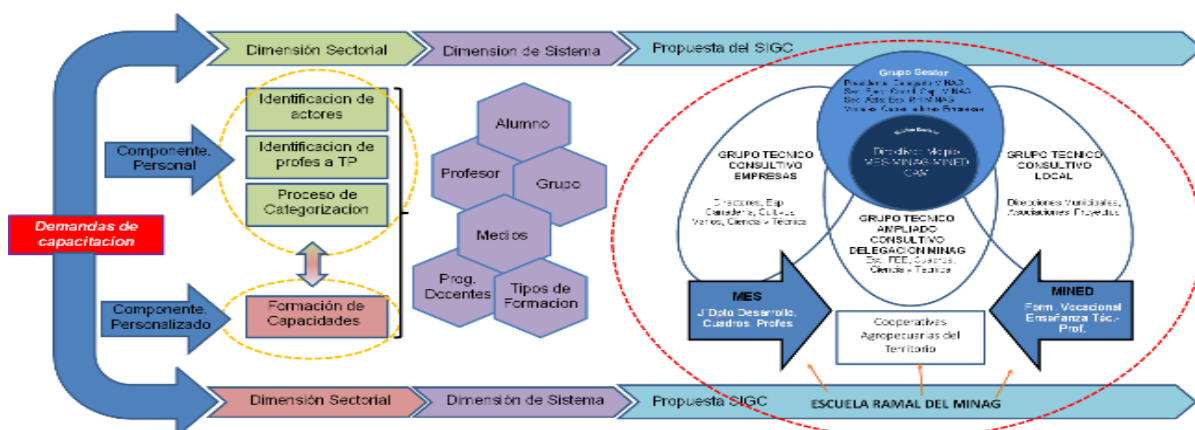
Dimensión Sectorial

Dimension de Sistema

Propuesta del SIGC

Demandas de capacitacion

Componente. Personal

Identificacion de actores

Identificacion de profes a TP

Proceso de Categorizacion

Componente. Personalizado

Formación de Capacidades

Alumno

Profesor

Grupo

Medios

Prog. Docentes

Tipos de Formacion

Grupo Gestor

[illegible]

Directivo Máximo MES-MINAG-MINED CAM

GRUPO TECNICO CONSULTIVO EMPRESAS

Direcciones, Esp. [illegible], Cultivos Varios, Ciencia y Técnica

GRUPO TECNICO CONSULTIVO LOCAL

Direcciones Municipales, Asociaciones, Proyectos

GRUPO TECNICO AMPLIADO CONSULTIVO DELEGACION MINAG

Esp. FEE, Cuadros, Ciencia y Técnica

MES

J' Dpto Desarrollo, Cuadros, Profes

MINED

Form. Vocacional Enseñanza Téc.-Prof.

Cooperativas Agropecuarias del Territorio

Dimensión Sectorial

Dimensión de Sistema

Propuesta SIGC

ESCUELA RAMAL DEL MINAG